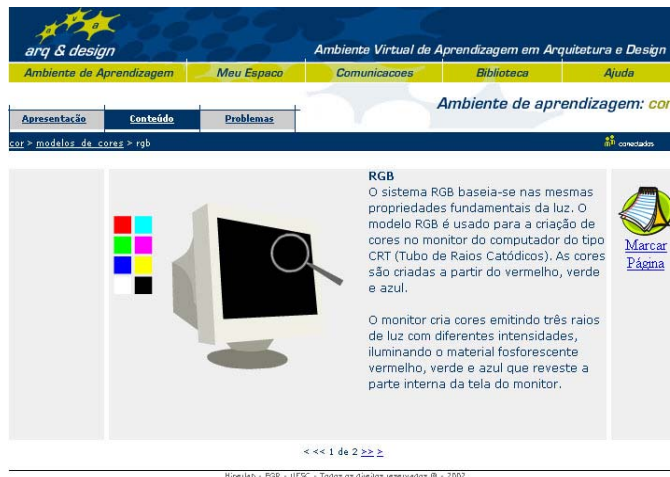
arq & design

Ambiente Virtual de Aprendizagem em Arquitetura e Design

Ambiente de Aprendizagem | Meu Espaco | Comunicacoes | Biblioteca | Ajuda

Apresentação | Conteúdo | Problemas

Ambiente de aprendizagem: co

cor > modelos de cores > rgb

conectados

RGB
O sistema RGB baseia-se nas mesmas propriedades fundamentais da luz. O modelo RGB é usado para a criação de cores no monitor do computador do tipo CRT (Tubo de Raios Catódicos). As cores são criadas a partir do vermelho, verde e azul.

O monitor cria cores emitindo três raios de luz com diferentes intensidades, iluminando o material fosforescente vermelho, verde e azul que reveste a parte interna da tela do monitor.

Marcar Página

< << 1 de 2 >> >

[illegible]